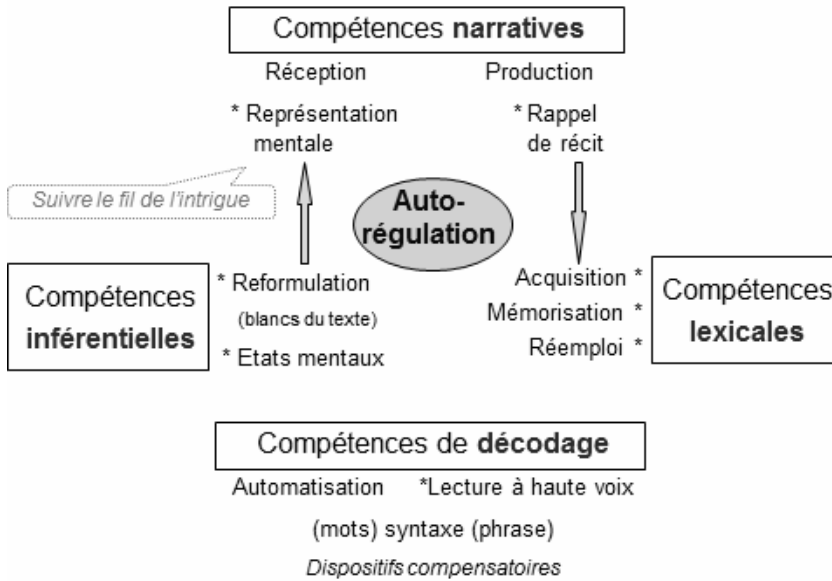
Compétences **narratives**

Réception

* Représentation mentale

Production

* Rappel de récit

Suivre le fil de l'intrigue

Auto-régulation

Compétences **inférentielles**

* Reformulation
(blancs du texte)
* Etats mentaux

Acquisition *
Mémorisation *
Réemploi *

Compétences **lexicales**

Compétences de **décodage**

Automatisation *Lecture à haute voix

(mots) syntaxe (phrase)

Dispositifs compensatoires